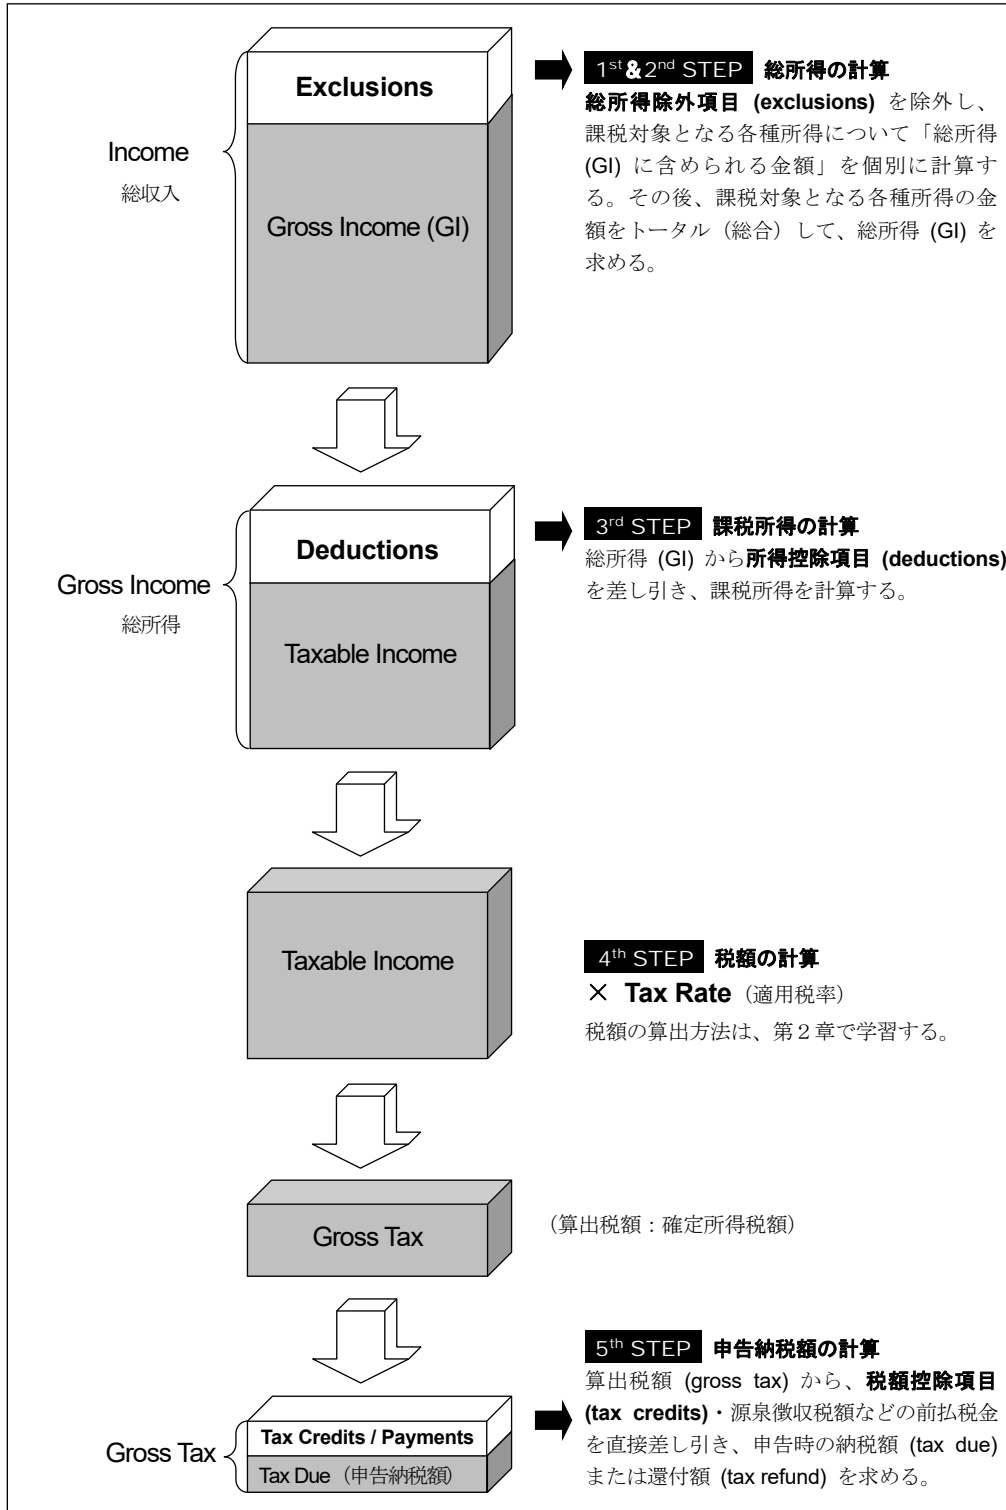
Income
総収入

Exclusions

Gross Income (GI)

$1^{st}$&$2^{nd}$ STEP 総所得の計算
総所得除外項目 (exclusions) を除外し、課税対象となる各種所得について「総所得 (GI) に含められる金額」を個別に計算する。その後、課税対象となる各種所得の金額をトータル（総合）して、総所得 (GI) を求める。

Gross Income
総所得

Deductions

Taxable Income

$3^{rd}$ STEP 課税所得の計算
総所得 (GI) から所得控除項目 (deductions) を差し引き、課税所得を計算する。

Taxable Income

$4^{th}$ STEP 税額の計算
× Tax Rate（適用税率）
税額の算出方法は、第２章で学習する。

Gross Tax

（算出税額：確定所得税額）

Gross Tax

Tax Credits / Payments

Tax Due（申告納税額）

$5^{th}$ STEP 申告納税額の計算
算出税額 (gross tax) から、税額控除項目 (tax credits)・源泉徴収税額などの前払税金を直接差し引き、申告時の納税額 (tax due) または還付額 (tax refund) を求める。